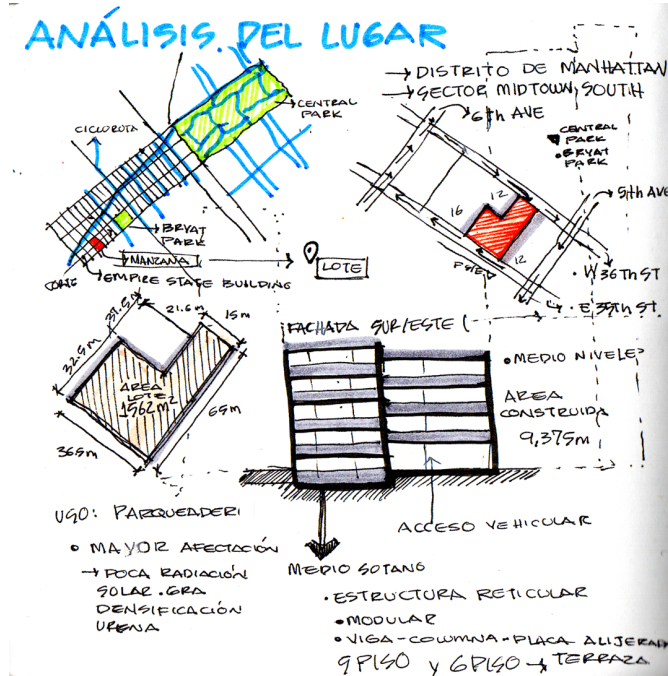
ANÁLISIS DEL LUGAR

→ DISTRITO DE MANHATTAN
→ SECTOR MIDTOWN SOUTH

CENTRAL PARK
CICLORUTA
BRYAT PARK
MANZANA
CORTE
EMPIRE STATE BUILDING
LOTE

6th AVE
CENTRAL PARK
BRYAT PARK
5th AVE
16
12
12
F5
W 36Th ST
E 37Th ST

21.6m
31.5m
15m
32.5m
AREA LOTE: 1562m2
65m
36.5m

FACHADA SUR/ESTE

• MEDIO NIVEL
AREA CONSTRUIDA
9,375m

ACCESO VEHICULAR

USO: PARQUEADERO
• MAYOR AFECTACIÓN
→ POCA RADIACIÓN SOLAR. GRAN DENSIFICACIÓN URBANA

MEDIO SOTANO
• ESTRUCTURA RETICULAR
• MODULAR
• VIGA-COLUMNA-PLACA ALIJERADA
9 PISO y 6 PISO → TERRAZA